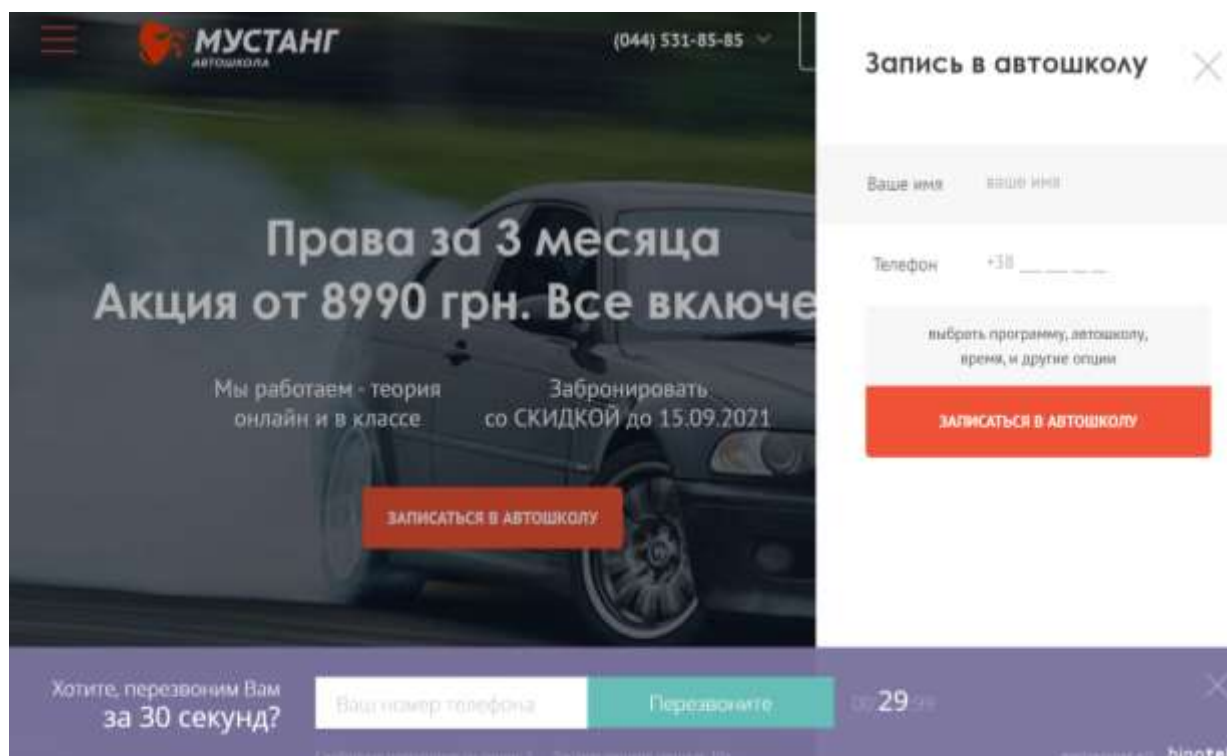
МУСТАНГ
автошкола

(044) 531-85-85

Права за 3 месяца
Акция от 8990 грн. Все включе

Мы работаем - теория онлайн и в классе

Забронировать со СКИДКОЙ до 15.09.2021

ЗАПИСАТЬСЯ В АВТОШКОЛУ

Запись в автошколу

Ваше имя ваше имя

Телефон +38 __ __ __ __

выбрать программу, автошколу, время, и другие опции

ЗАПИСАТЬСЯ В АВТОШКОЛУ

Хотите, перезвоним Вам за 30 секунд?

Ваш номер телефона

Перезвоните

00:29:99

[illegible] bino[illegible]